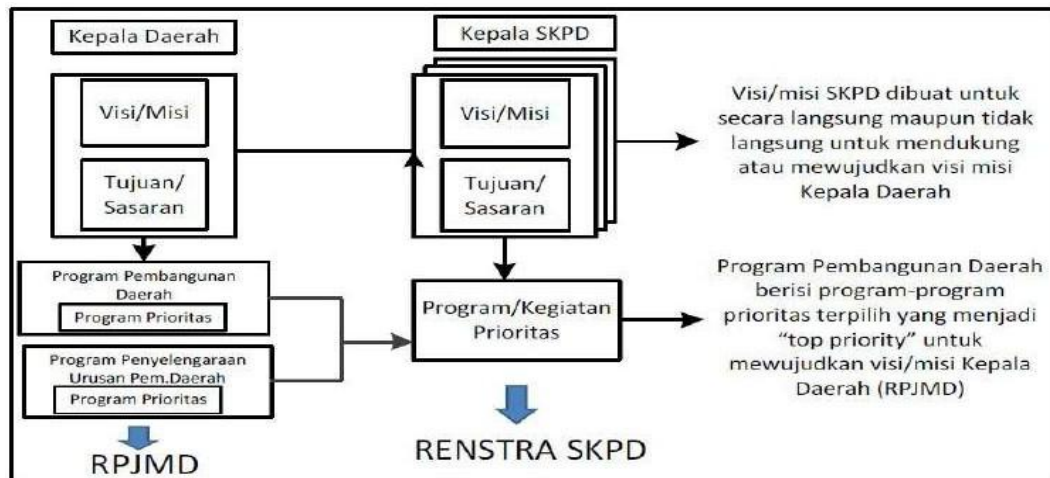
Kepala Daerah

Visi/Misi

Tujuan/ Sasaran

Program Pembangunan Daerah

Program Prioritas

Program Penyelengaraan Urusan Pem.Daerah

Program Prioritas

RPJMD

Kepala SKPD

Visi/Misi

Tujuan/ Sasaran

Program/Kegiatan Prioritas

RENSTRA SKPD

Visi/misi SKPD dibuat untuk secara langsung maupun tidak langsung untuk mendukung atau mewujudkan visi misi Kepala Daerah

Program Pembangunan Daerah berisi program-program prioritas terpilih yang menjadi "top priority" untuk mewujudkan visi/misi Kepala Daerah (RPJMD)